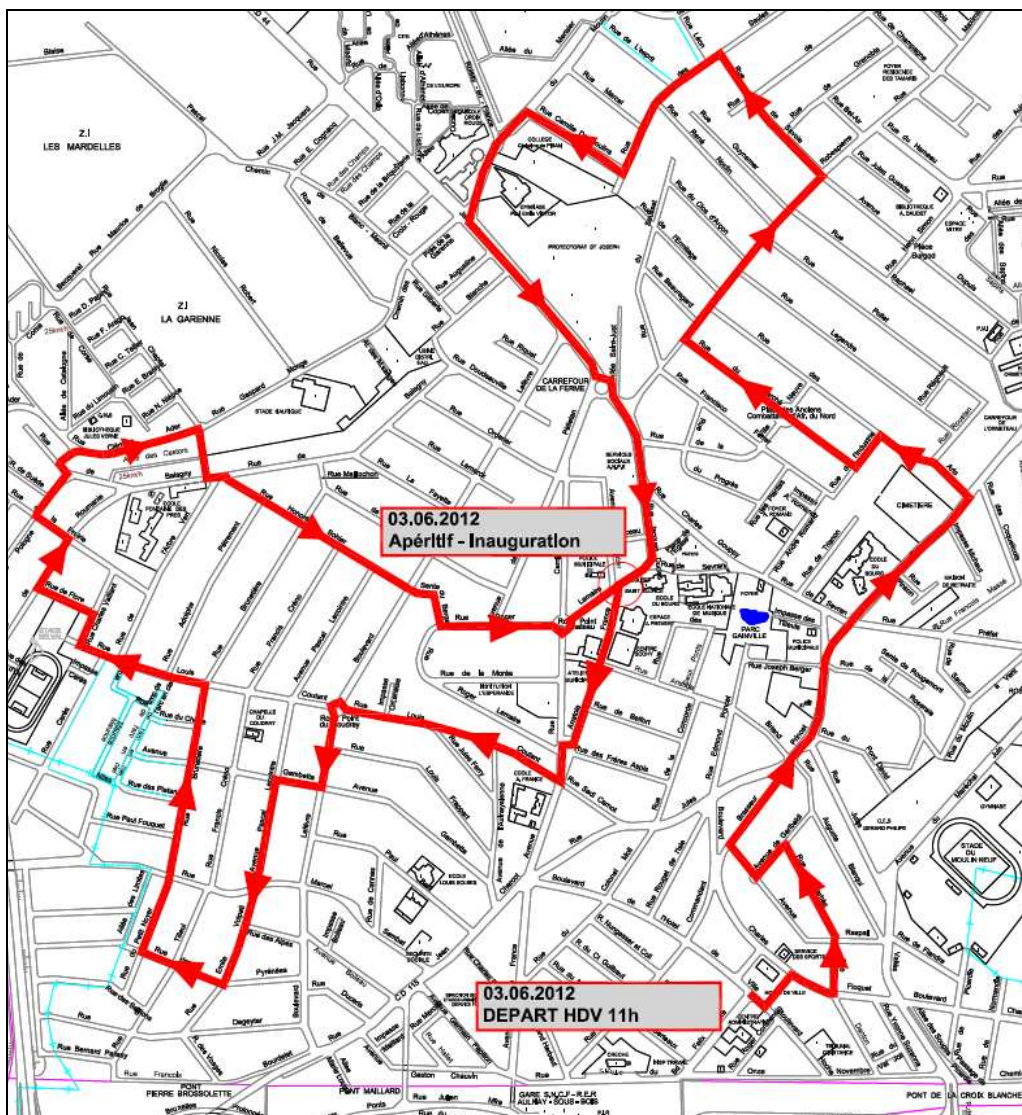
03.06.2012
Apéritif - Inauguration

03.06.2012
DEPART HDV 11h

Z.I
LES MARDELLES

ZI
LA GARENNE

STADE BAUDUC

CARREFOUR DE LA FERME

PROTECTORAT ST JOSEPH

PARC GAINVILLE

CIMETIERE

STADE DU MOULIN NEUF

Rue J.M. Jacquard

Rue de la Croix Rouge

Rue Augustine

Rue de Sevran

Rue Joseph Berger

Rue de Bellon

Rue des Frères Aspis

Rue Sadi Carnot

Rue des Alpes

Rue Paul Fouquet

Rue des Platanes

Rue de Flore

Rue Lamartine

Rue Mallochon

Rue Jules Ferry

Rue Robespierre

Rue de Meaux

Rue Camille Desmoulins

Rue du Clos d'Anjou

Place Bergod

Rue de la Montagne

Rue Emile Zola

Rue Gambetta

Boulevard

Avenue

PONT PIERRE BROSSOLETTE

PONT MAILLARD

GARE S.N.C.F. - R.E.R AULNAY - SOUS - BOIS

PONT DE LA CROIX BLANCHE

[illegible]